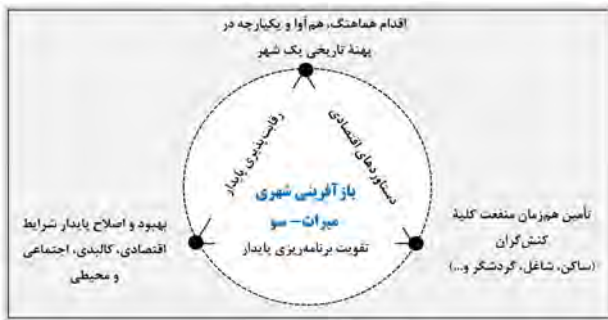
اقدام هماهنگ، هم‌آوا و یکپارچه در پهنهٔ تاریخی یک شهر

رقابت‌پذیری پایدار

دستاوردهای اقتصادی

بازآفرینی شهری
میراث- سو
تقویت برنامه‌ریزی پایدار

بهبود و اصلاح پایدار شرایط اقتصادی، کالبدی، اجتماعی و محیطی

تأمین همزمان منفعت کلیهٔ کنش‌گران (ساکن، شاغل، گردشگر و...)